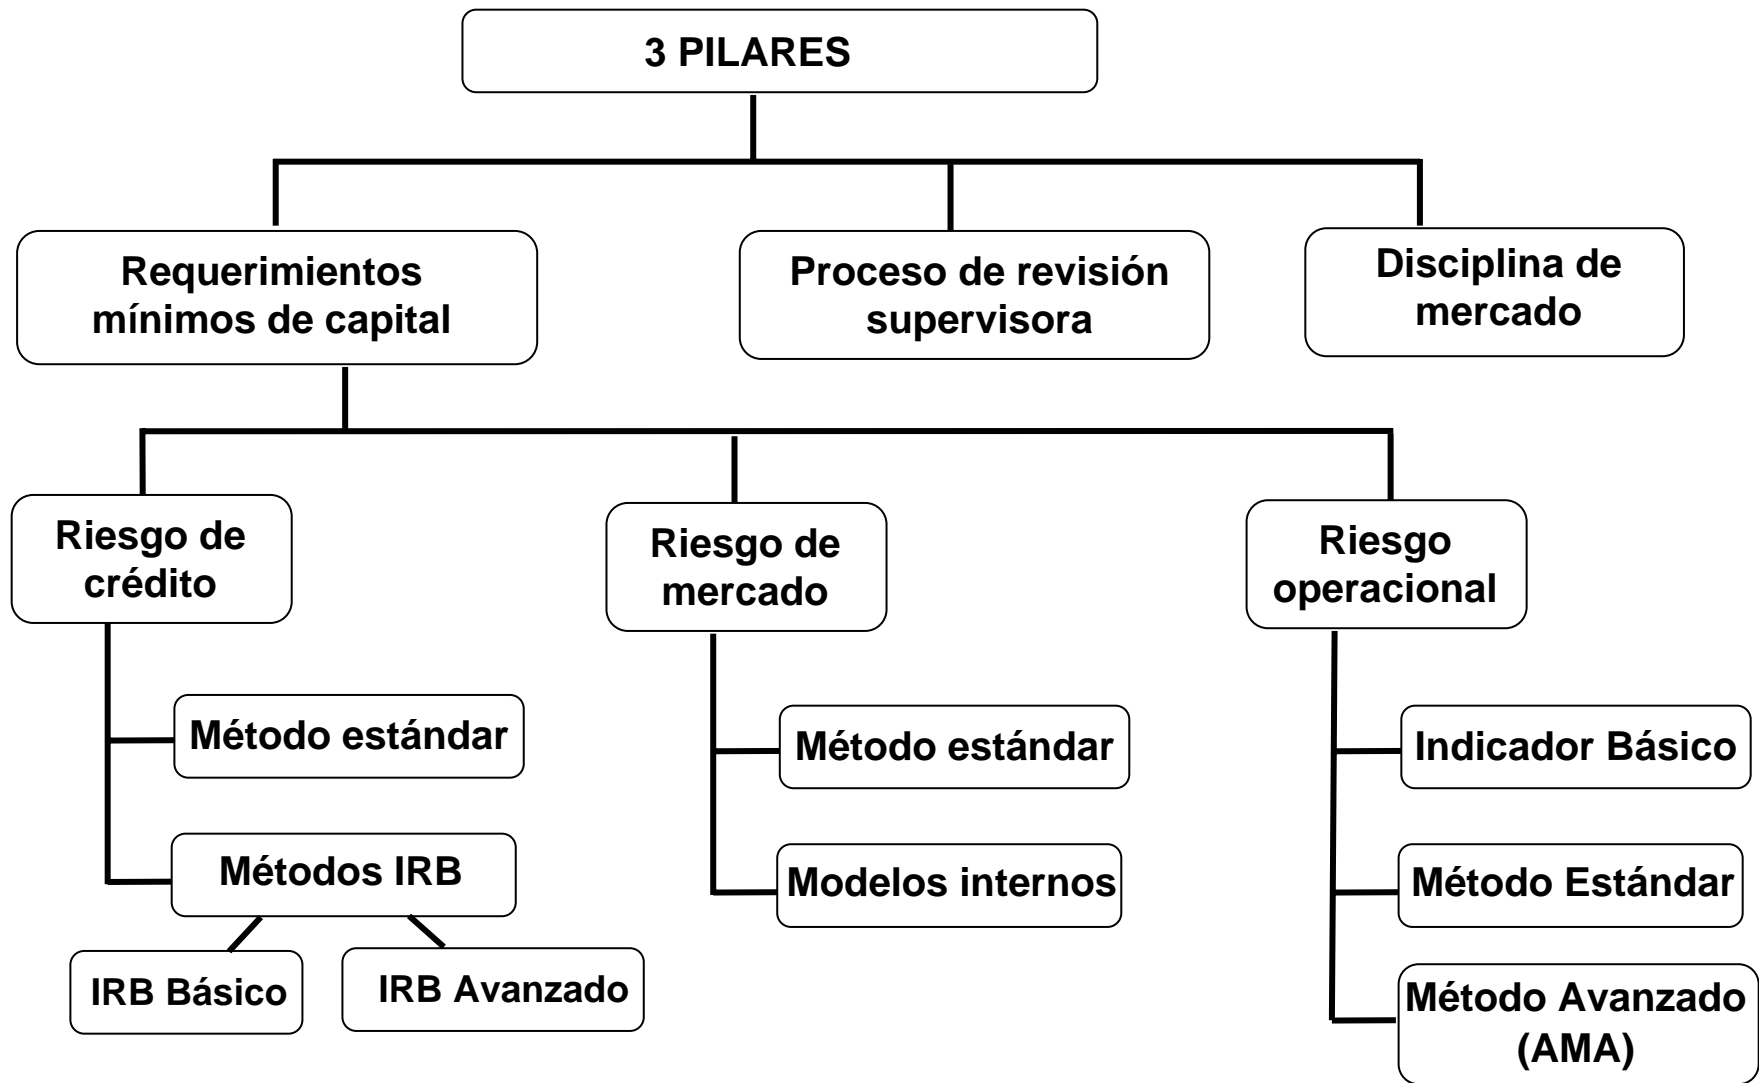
3 PILARES

Requerimientos mínimos de capital

Proceso de revisión supervisora

Disciplina de mercado

Riesgo de crédito

Método estándar

Métodos IRB

IRB Básico

IRB Avanzado

Riesgo de mercado

Método estándar

Modelos internos

Riesgo operacional

Indicador Básico

Método Estándar

Método Avanzado (AMA)